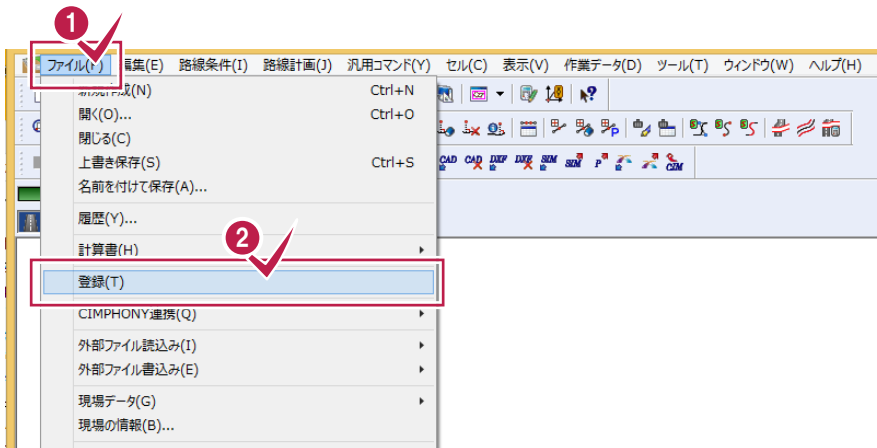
1
ファイル(F) 編集(E) 路線条件(I) 路線計画(J) 汎用コマンド(Y) セル(C) 表示(V) 作業データ(D) ツール(T) ウィンドウ(W) ヘルプ(H)

新規作成(N) Ctrl+N
開く(O)... Ctrl+O
閉じる(C)
上書き保存(S) Ctrl+S
名前を付けて保存(A)...
履歴(Y)...
計算書(H)
2
登録(T)
CIMPHONY連携(Q)
外部ファイル読込み(I)
外部ファイル書込み(E)
現場データ(G)
現場の情報(B)...

CAD CAD DXF DXF SIM SIM P CIM